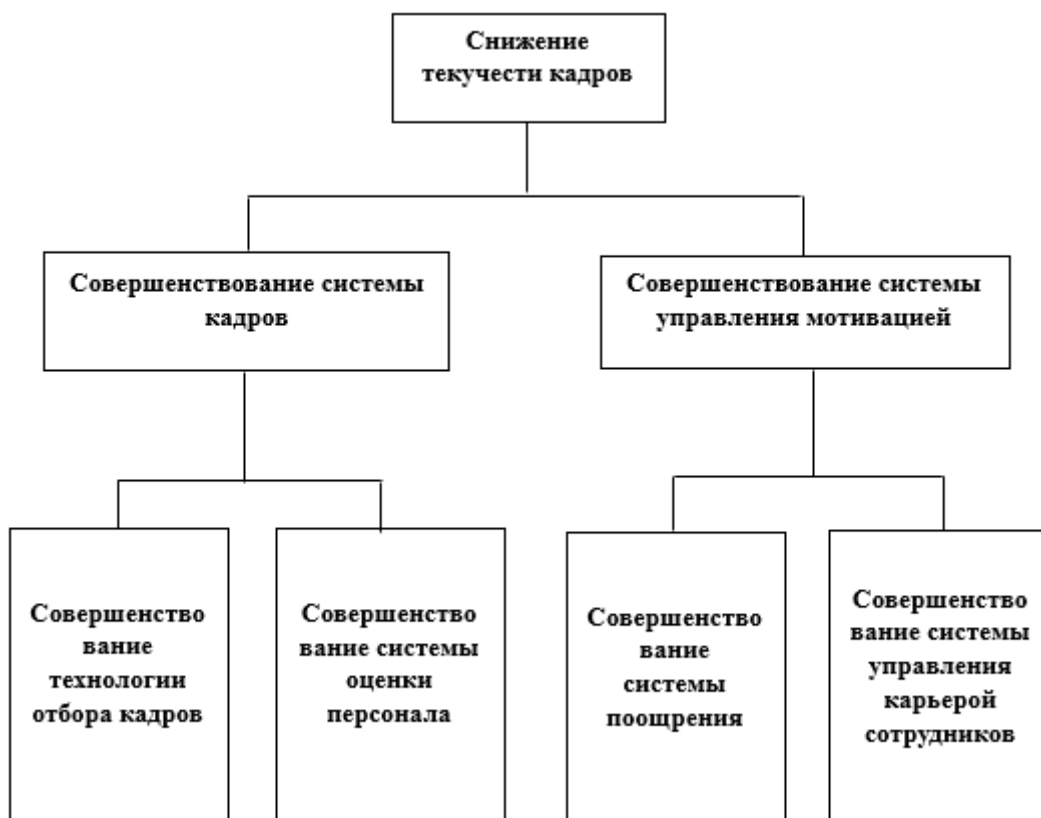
Снижение текучести кадров

Совершенствование системы кадров

Совершенствование системы управления мотивацией

Совершенство вание технологии отбора кадров

Совершенство вание системы оценки персонала

Совершенство вание системы поощрения

Совершенство вание системы управления карьерой сотрудников